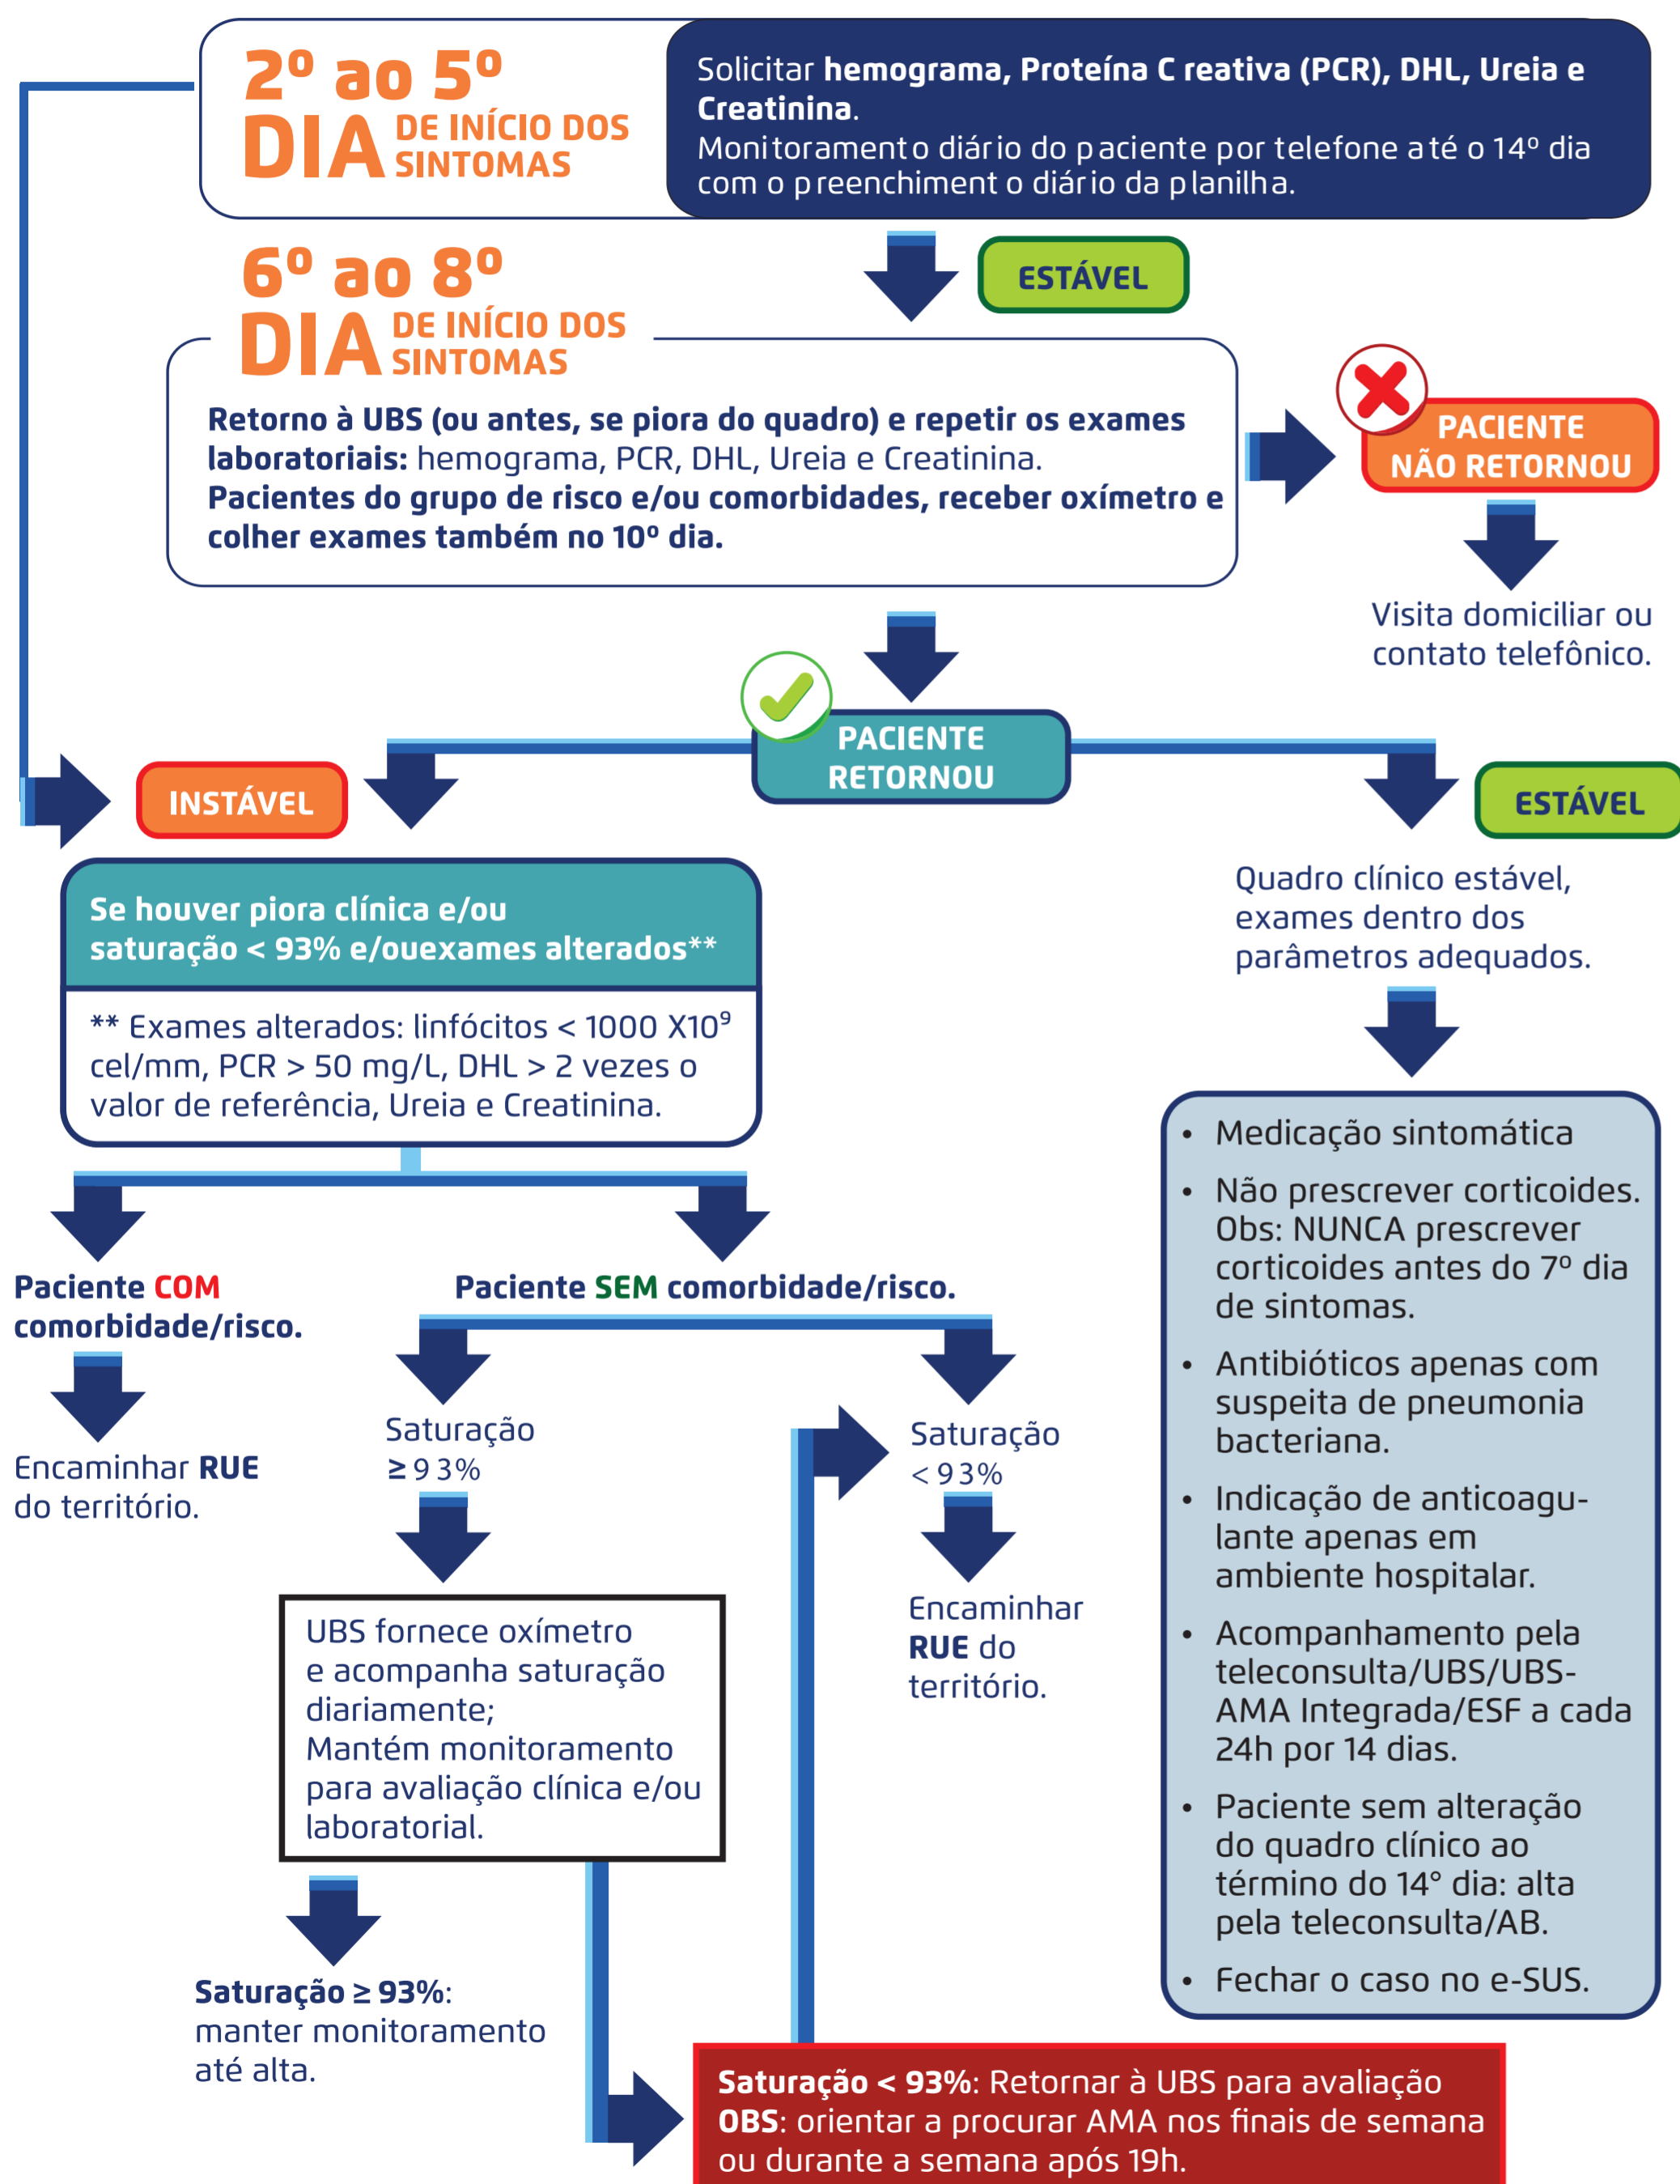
2º ao 5º DIA DE INÍCIO DOS SINTOMAS

Solicitar **hemograma, Proteína C reativa (PCR), DHL, Ureia e Creatinina**.
Monitoramento diário do paciente por telefone até o 14º dia com o preenchimento diário da planilha.

ESTÁVEL

6º ao 8º DIA DE INÍCIO DOS SINTOMAS

**Retorno à UBS (ou antes, se piora do quadro) e repetir os exames laboratoriais:** hemograma, PCR, DHL, Ureia e Creatinina.
**Pacientes do grupo de risco e/ou comorbidades, receber oxímetro e colher exames também no 10º dia.**

PACIENTE NÃO RETORNOU

Visita domiciliar ou contato telefônico.

PACIENTE RETORNOU

INSTÁVEL

ESTÁVEL

Se houver piora clínica e/ou saturação < 93% e/ouexames alterados**

** Exames alterados: linfócitos < 1000 X$10^9$ cel/mm, PCR > 50 mg/L, DHL > 2 vezes o valor de referência, Ureia e Creatinina.

Quadro clínico estável, exames dentro dos parâmetros adequados.

- Medicação sintomática
- Não prescrever corticoides. Obs: NUNCA prescrever corticoides antes do 7º dia de sintomas.
- Antibióticos apenas com suspeita de pneumonia bacteriana.
- Indicação de anticoagulante apenas em ambiente hospitalar.
- Acompanhamento pela teleconsulta/UBS/UBS-AMA Integrada/ESF a cada 24h por 14 dias.
- Paciente sem alteração do quadro clínico ao término do 14° dia: alta pela teleconsulta/AB.
- Fechar o caso no e-SUS.

Paciente COM comorbidade/risco.

Encaminhar **RUE** do território.

Paciente SEM comorbidade/risco.

Saturação ≥ 93%

Saturação < 93%

UBS fornece oxímetro e acompanha saturação diariamente;
Mantém monitoramento para avaliação clínica e/ou laboratorial.

Encaminhar **RUE** do território.

**Saturação ≥ 93%**: manter monitoramento até alta.

**Saturação < 93%**: Retornar à UBS para avaliação
**OBS**: orientar a procurar AMA nos finais de semana ou durante a semana após 19h.